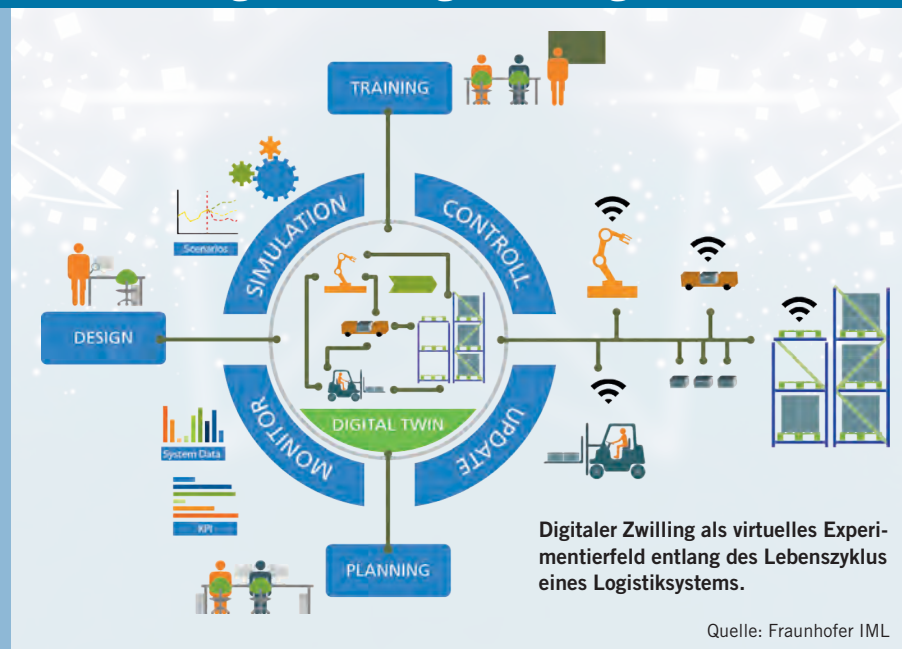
TRAINING

SIMULATION

CONTROLL

Scenarios

DESIGN

DIGITAL TWIN

MONITOR

UPDATE

System Data

KPI

PLANNING

Digitaler Zwilling als virtuelles Experimentierfeld entlang des Lebenszyklus eines Logistiksystems.

Quelle: Fraunhofer IML